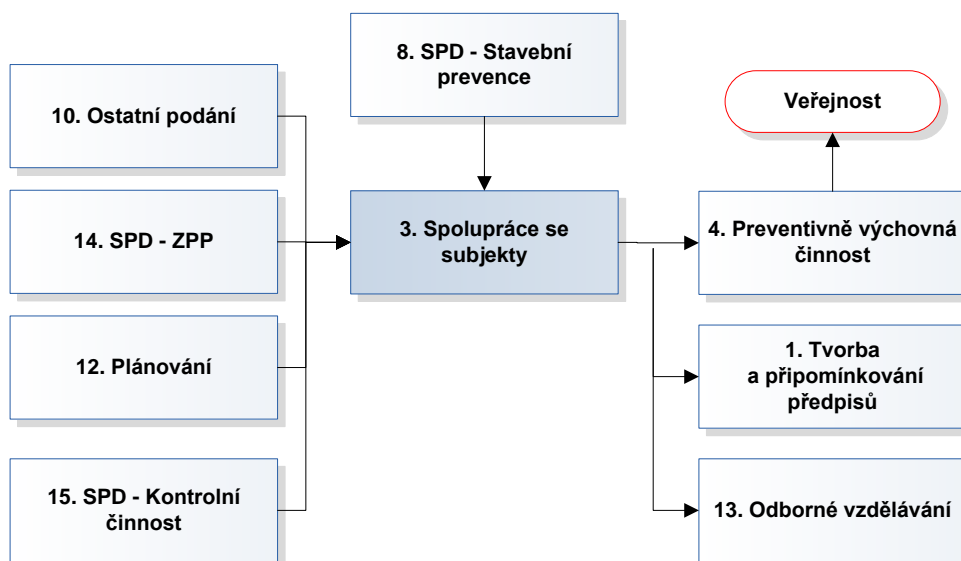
8. SPD - Stavební prevence

Veřejnost

10. Ostatní podání

14. SPD - ZPP

3. Spolupráce se subjekty

4. Preventivně výchovná činnost

12. Plánování

1. Tvorba a připomínkování předpisů

15. SPD - Kontrolní činnost

13. Odborné vzdělávání